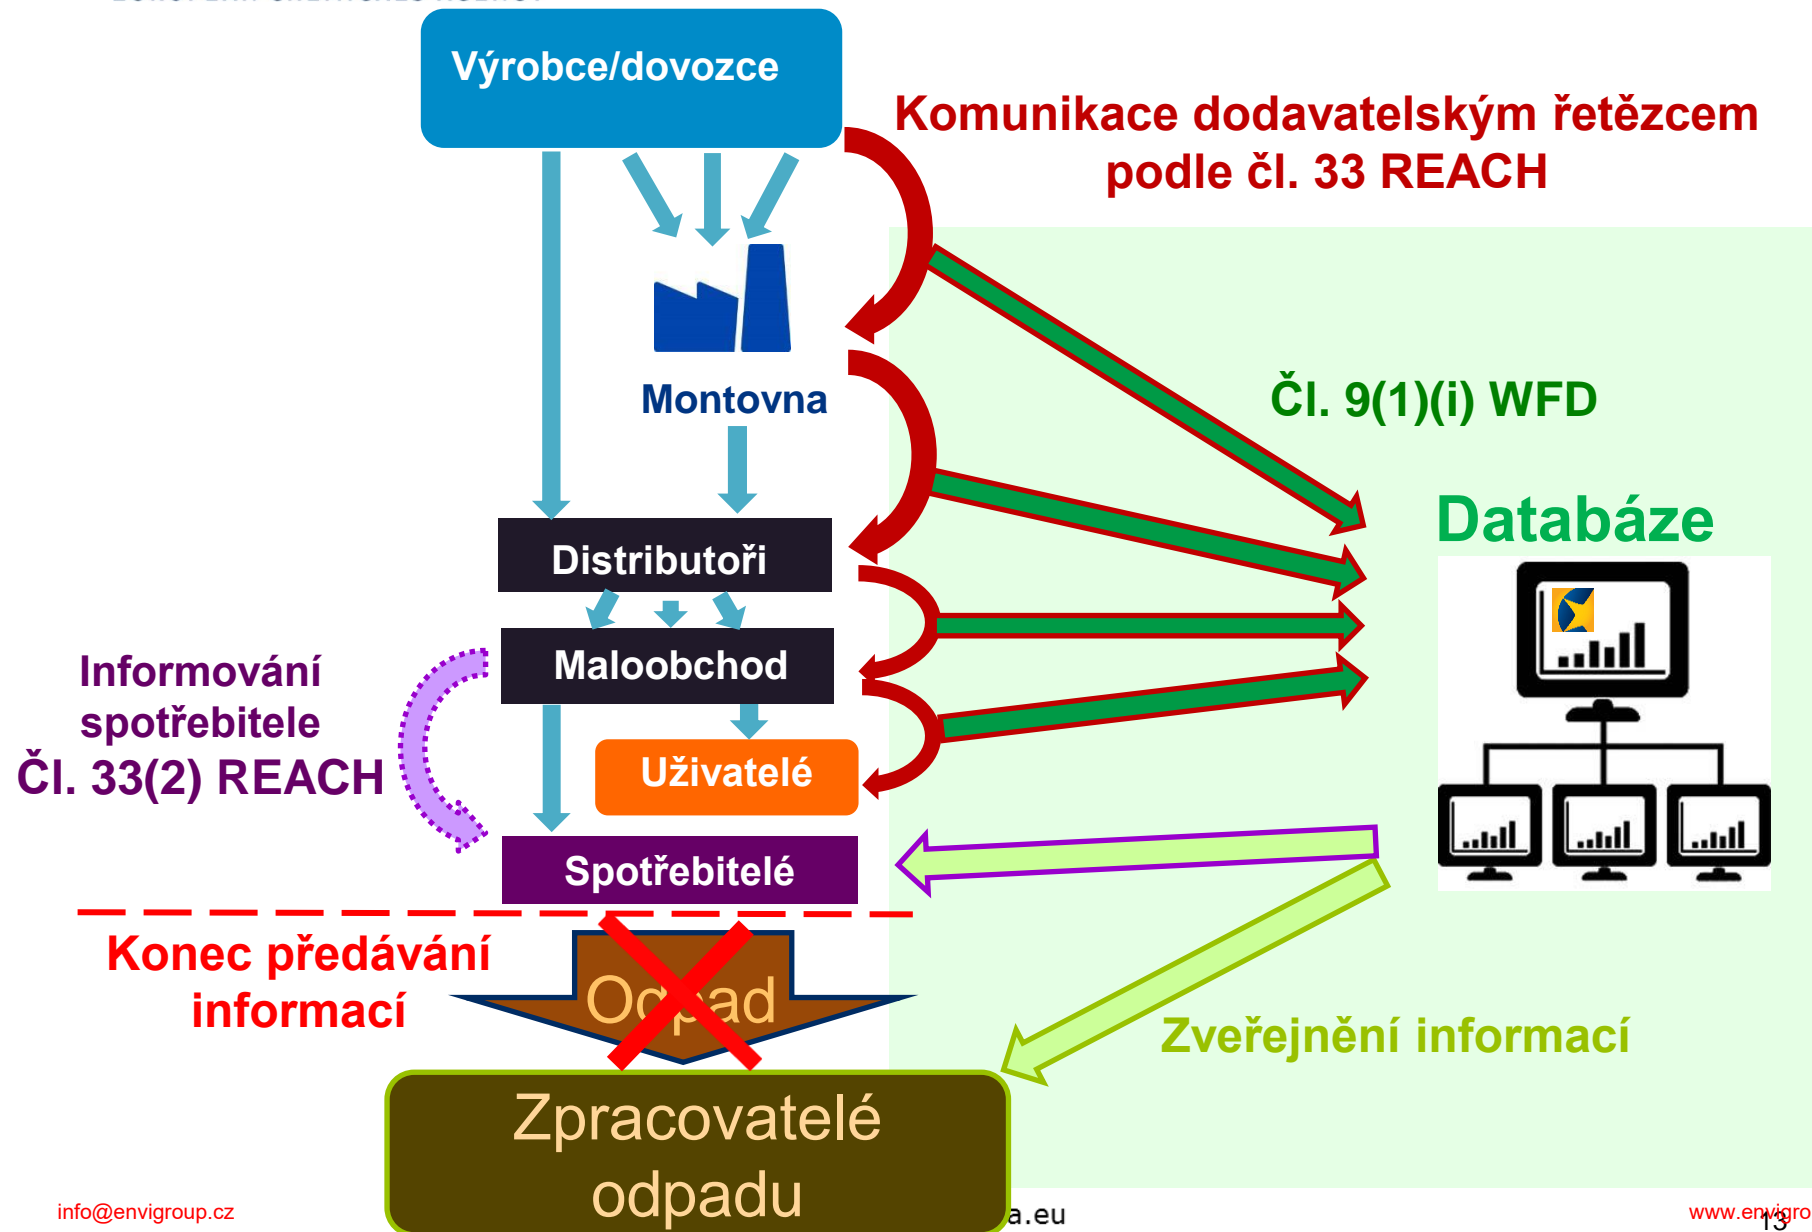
Výrobce/dovozce

Komunikace dodavatelským řetězcem podle čl. 33 REACH

Montovna

Čl. 9(1)(i) WFD

Databáze

Distributoři

Maloobchod

Informování spotřebitele Čl. 33(2) REACH

Uživatelé

Spotřebitelé

Konec předávání informací

Odpad

Zveřejnění informací

Zpracovatelé odpadu

info@envigroup.cz

a.eu

www.envigro

13